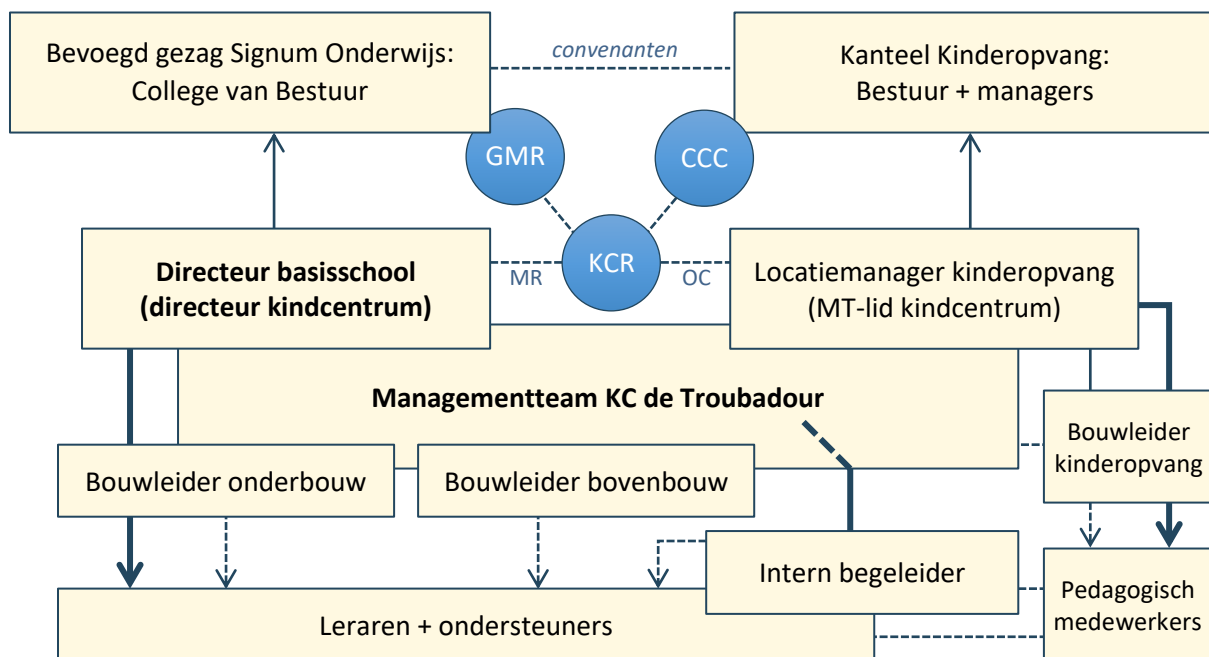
Bevoegd gezag Signum Onderwijs:
College van Bestuur

convenanten

Kanteel Kinderopvang:
Bestuur + managers

GMR

CCC

KCR

MR

OC

Directeur basisschool
(directeur kindcentrum)

Locatiemanager kinderopvang
(MT-lid kindcentrum)

Managementteam KC de Troubadour

Bouwleider kinderopvang

Bouwleider onderbouw

Bouwleider bovenbouw

Intern begeleider

Pedagogisch medewerkers

Leraren + ondersteuners